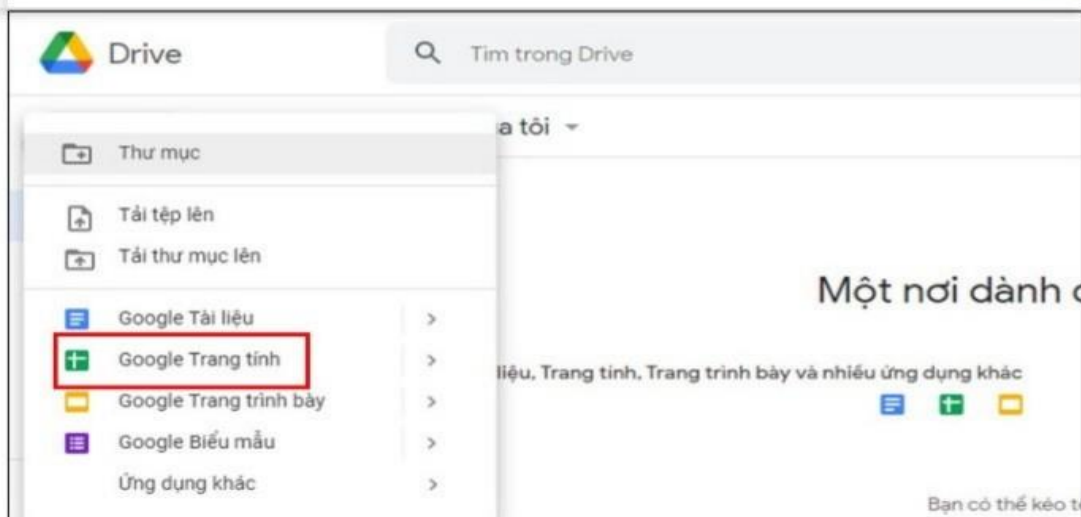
Drive

Tìm trong Drive

a tôi

Thư mục

Tải tệp lên

Tải thư mục lên

Google Tài liệu >

Google Trang tính >

Google Trang trình bày >

Google Biểu mẫu >

Ứng dụng khác >

Một nơi dành c

liệu, Trang tính, Trang trình bày và nhiều ứng dụng khác

Bạn có thể kéo t